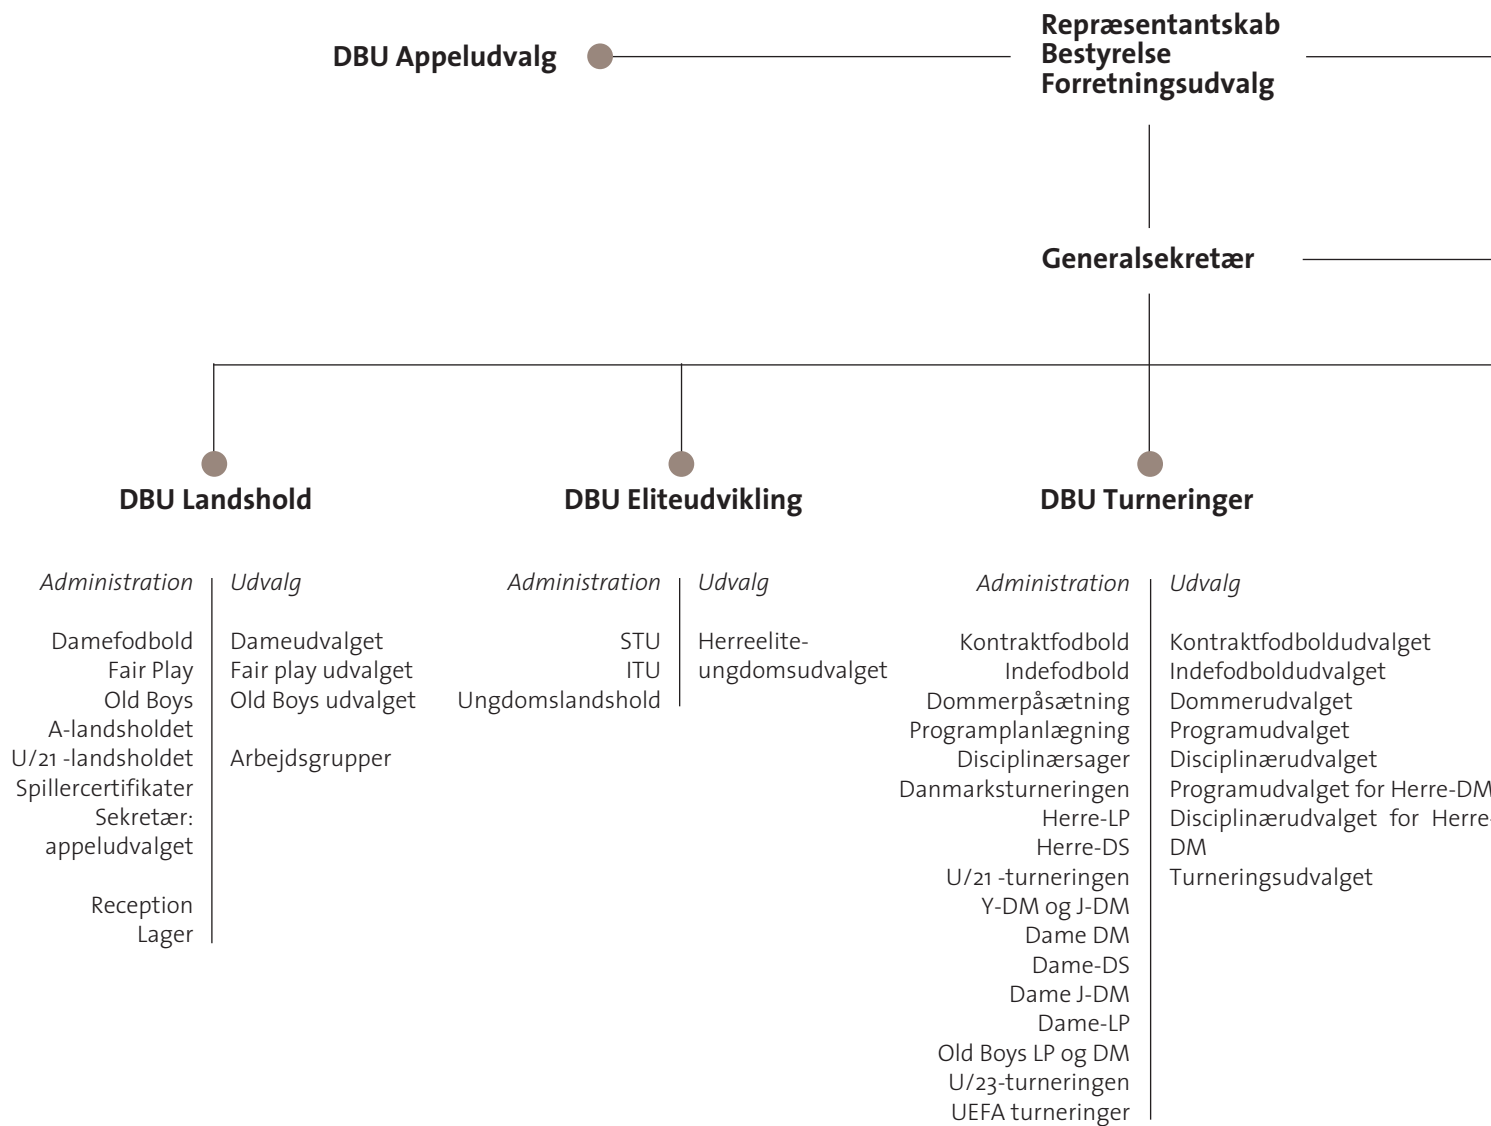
DBU Appeludvalg

Repræsentantskab
Bestyrelse
Forretningsudvalg

Generalsekretær

DBU Landshold

Administration

Damefodbold
Fair Play
Old Boys
A-landsholdet
U/21 -landsholdet
Spillercertifikater
Sekretær: appeludvalget

Reception
Lager

Udvalg

Dameudvalget
Fair play udvalget
Old Boys udvalget

Arbejdsgrupper

DBU Eliteudvikling

Administration

STU
ITU
Ungdomslandshold

Udvalg

Herreeliteungdomsudvalget

DBU Turneringer

Administration

Kontraktfodbold
Indefodbold
Dommerpåsætning
Programplanlægning
Disciplinærsager
Danmarksturneringen
Herre-LP
Herre-DS
U/21 -turneringen
Y-DM og J-DM
Dame DM
Dame-DS
Dame J-DM
Dame-LP
Old Boys LP og DM
U/23-turneringen
UEFA turneringer

Udvalg

Kontraktfodboldudvalget
Indefodboldudvalget
Dommerudvalget
Programudvalget
Disciplinærudvalget
Programudvalget for Herre-DM
Disciplinærudvalget for Herre-DM
Turneringsudvalget